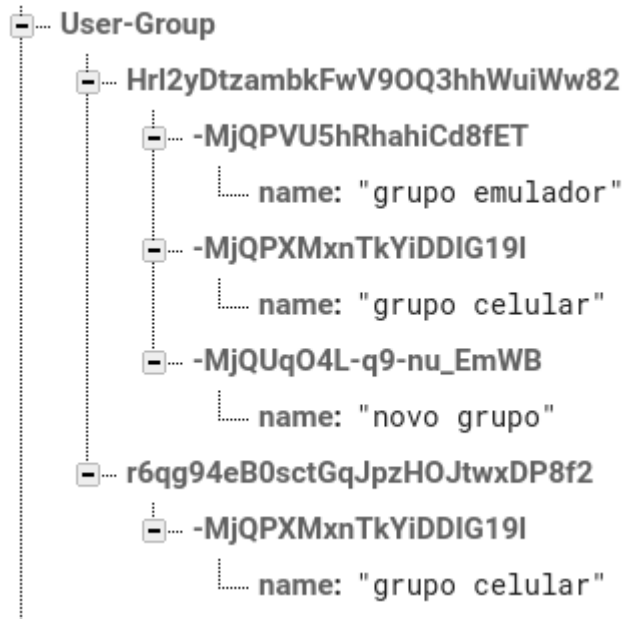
User-Group
Hrl2yDtzambkFwV9OQ3hhWuiWw82
-MjQPVU5hRhahiCd8fET
name: "grupo emulador"
-MjQPXMxnTkYiDDIG19I
name: "grupo celular"
-MjQUqO4L-q9-nu_EmWB
name: "novo grupo"
r6qg94eB0sctGqJpzHOJtwxDP8f2
-MjQPXMxnTkYiDDIG19I
name: "grupo celular"